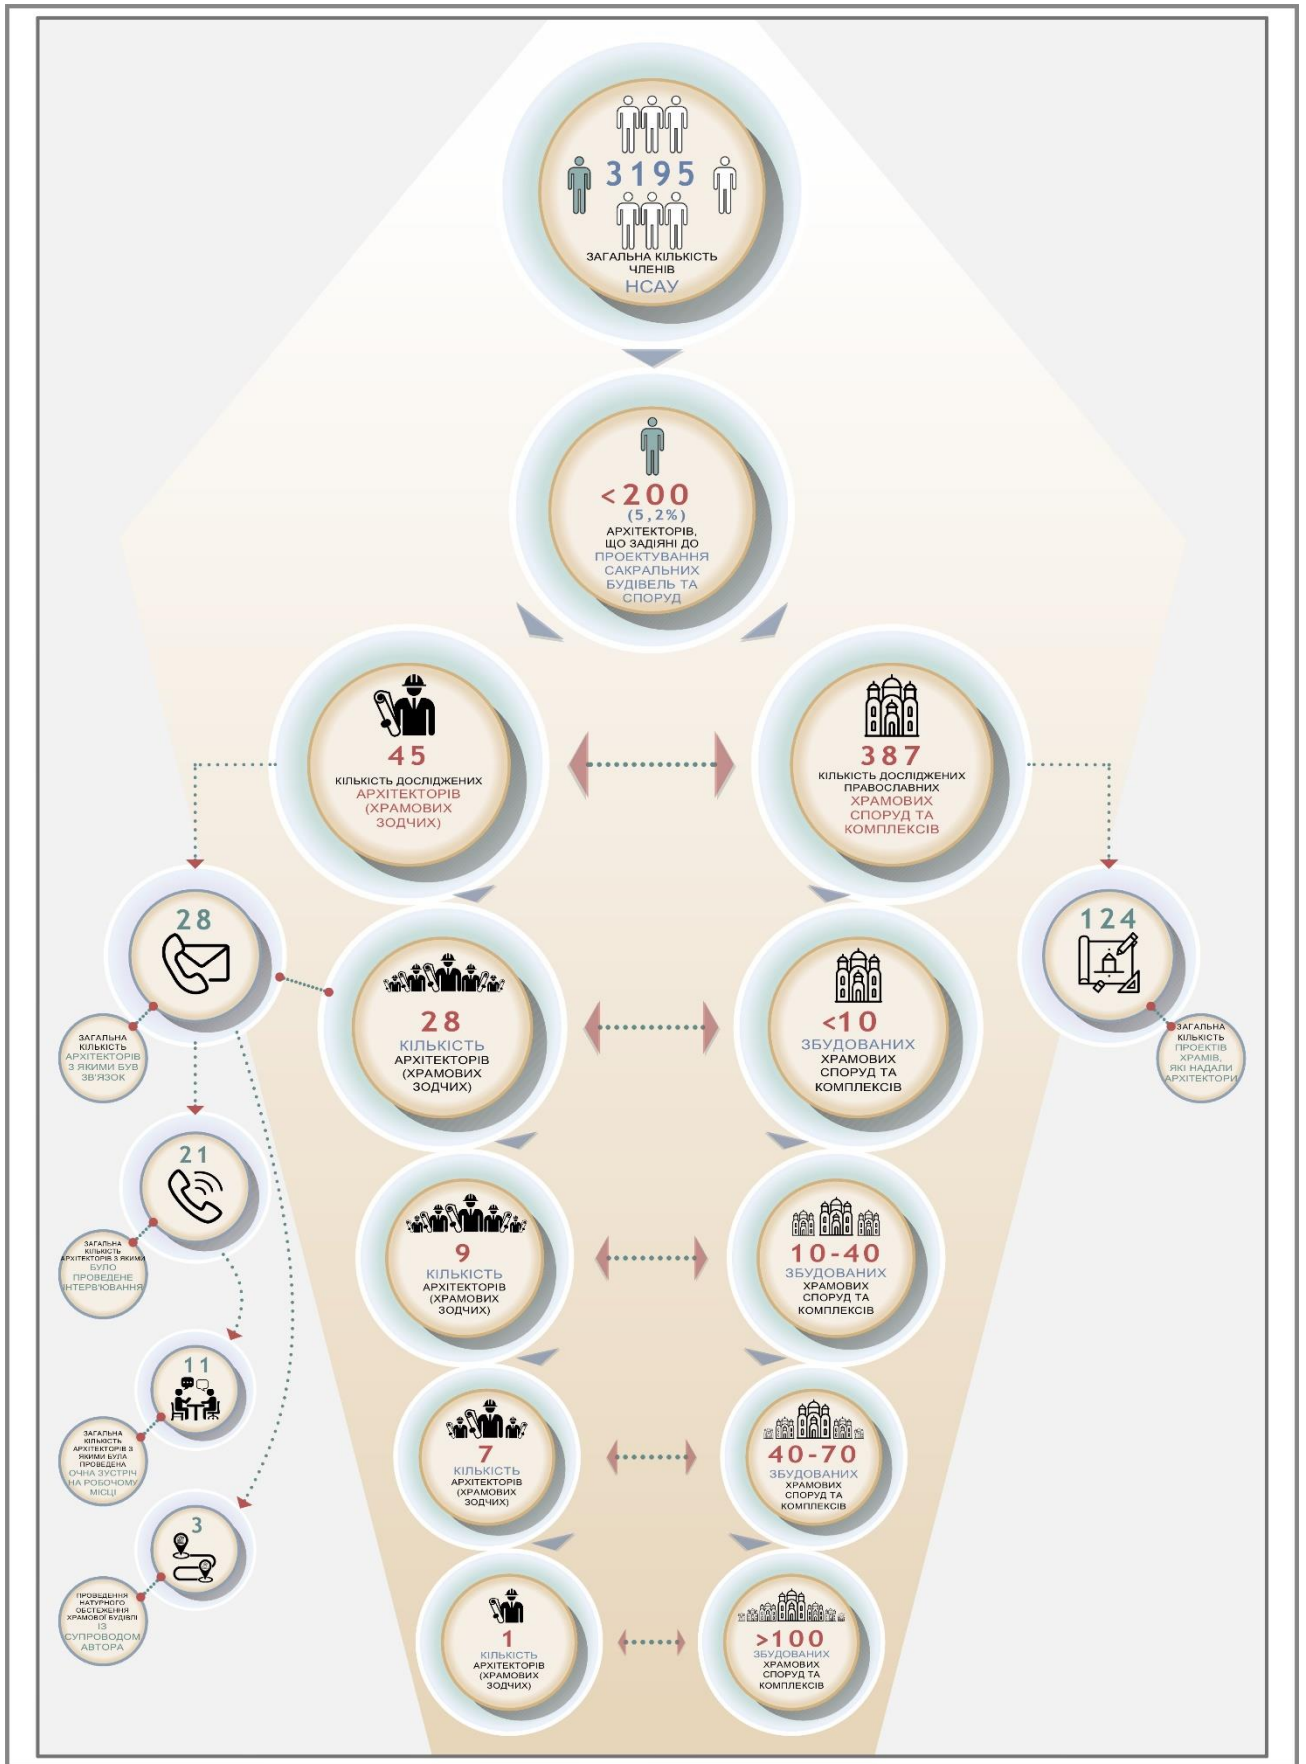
3195
ЗАГАЛЬНА КІЛЬКІСТЬ ЧЛЕНІВ НСАУ

<200
(5,2%)
АРХІТЕКТОРІВ, ЩО ЗАДІЯНІ ДО ПРОЕКТУВАННЯ САКРАЛЬНИХ БУДІВЕЛЬ ТА СПОРУД

45
КІЛЬКІСТЬ ДОСЛІДЖЕНИХ АРХІТЕКТОРІВ (ХРАМОВИХ ЗОДЧИХ)

387
КІЛЬКІСТЬ ДОСЛІДЖЕНИХ ПРАВОСЛАВНИХ ХРАМОВИХ СПОРУД ТА КОМПЛЕКСІВ

28
ЗАГАЛЬНА КІЛЬКІСТЬ АРХІТЕКТОРІВ З ЯКИМИ БУВ ЗВ'ЯЗОК

28
КІЛЬКІСТЬ АРХІТЕКТОРІВ (ХРАМОВИХ ЗОДЧИХ)

<10
ЗБУДОВАНИХ ХРАМОВИХ СПОРУД ТА КОМПЛЕКСІВ

124
ЗАГАЛЬНА КІЛЬКІСТЬ ПРОЕКТІВ ХРАМІВ, ЯКІ НАДАЛИ АРХІТЕКТОРИ

21
ЗАГАЛЬНА КІЛЬКІСТЬ АРХІТЕКТОРІВ З ЯКИМИ БУЛО ПРОВЕДЕНЕ ІНТЕРВ'ЮВАННЯ

9
КІЛЬКІСТЬ АРХІТЕКТОРІВ (ХРАМОВИХ ЗОДЧИХ)

10-40
ЗБУДОВАНИХ ХРАМОВИХ СПОРУД ТА КОМПЛЕКСІВ

11
ЗАГАЛЬНА КІЛЬКІСТЬ АРХІТЕКТОРІВ З ЯКИМИ БУЛА ПРОВЕДЕНА ОЧНА ЗУСТРІЧ НА РОБОЧОМУ МІСЦІ

7
КІЛЬКІСТЬ АРХІТЕКТОРІВ (ХРАМОВИХ ЗОДЧИХ)

40-70
ЗБУДОВАНИХ ХРАМОВИХ СПОРУД ТА КОМПЛЕКСІВ

3
ПРОВЕДЕННЯ НАТУРНОГО ОБСТЕЖЕННЯ ХРАМОВОЇ БУДІВЛІ ІЗ СУПРОВОДОМ АВТОРА

1
КІЛЬКІСТЬ АРХІТЕКТОРІВ (ХРАМОВИХ ЗОДЧИХ)

>100
ЗБУДОВАНИХ ХРАМОВИХ СПОРУД ТА КОМПЛЕКСІВ